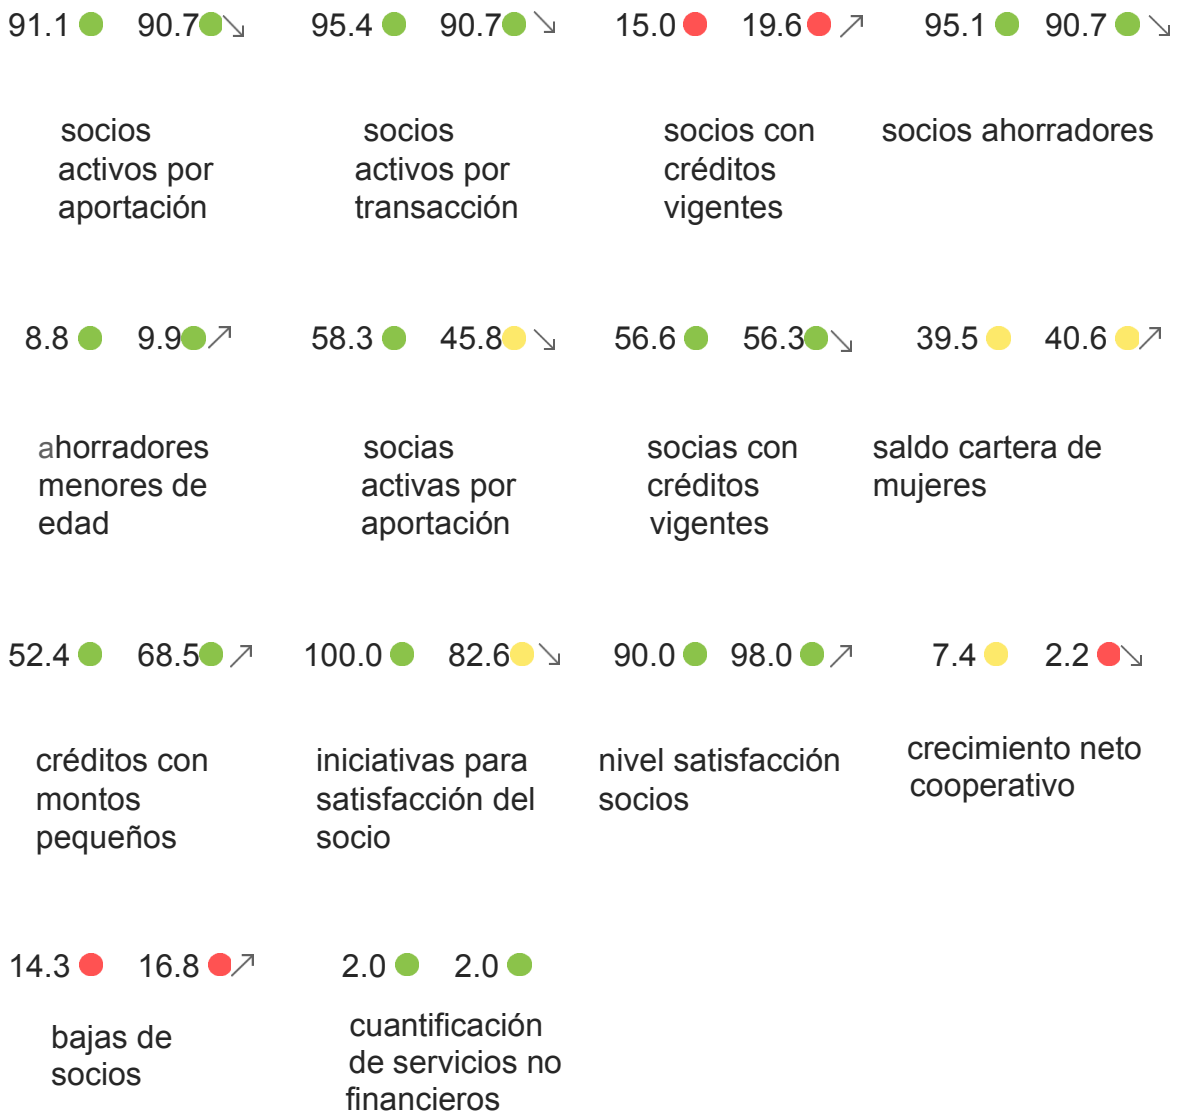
91.1 90.7 ↘
socios activos por aportación

95.4 90.7 ↘
socios activos por transacción

15.0 19.6 ↗
socios con créditos vigentes

95.1 90.7 ↘
socios ahorradores

8.8 9.9 ↗
ahorradores menores de edad

58.3 45.8 ↘
socias activas por aportación

56.6 56.3 ↘
socias con créditos vigentes

39.5 40.6 ↗
saldo cartera de mujeres

52.4 68.5 ↗
créditos con montos pequeños

100.0 82.6 ↘
iniciativas para satisfacción del socio

90.0 98.0 ↗
nivel satisfacción socios

7.4 2.2 ↘
crecimiento neto cooperativo

14.3 16.8 ↗
bajas de socios

2.0 2.0
cuantificación de servicios no financieros